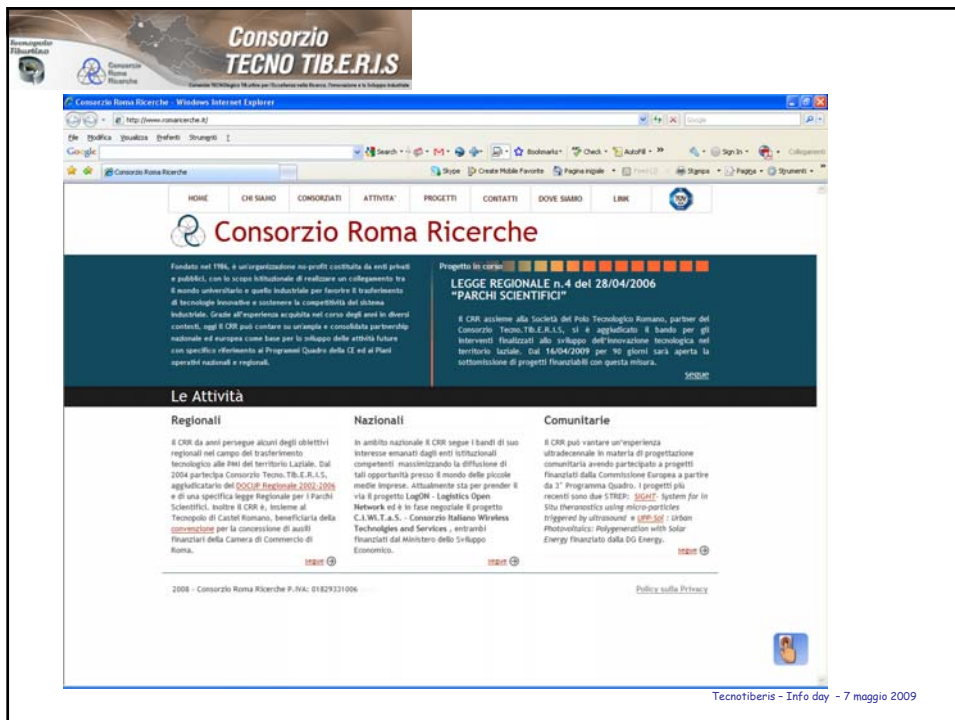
Consorzio TECNO TIB.E.R.I.S

Consorzio Roma Ricerche

Consorzio Roma Ricerche - Windows Internet Explorer

http://www.romaricerche.it/

File Modifica Visualizza Preferiti Strumenti ?

Google

Consorzio Roma Ricerche

HOME | CHI SIAMO | CONSORZIATI | ATTIVITA' | PROGETTI | CONTATTI | DOVE SIAMO | LINK

Consorzio Roma Ricerche

Fondato nel 1986, è un'organizzazione no-profit costituita da enti privati e pubblici, con lo scopo istituzionale di realizzare un collegamento tra il mondo universitario e quello industriale per favorire il trasferimento di tecnologie innovative e sostenere la competitività del sistema industriale. Grazie all'esperienza acquisita nel corso degli anni in diversi contesti, oggi il CRR può contare su un'ampia e consolidata partnership nazionale ed europea come base per lo sviluppo delle attività future con specifico riferimento ai Programmi Quadro della CE ed ai Piani operativi nazionali e regionali.

Progetto in corso

LEGGE REGIONALE n.4 del 28/04/2006 "PARCHI SCIENTIFICI"

Il CRR assieme alla Società del Polo Tecnologico Romano, partner del Consorzio Tecno.Tib.E.R.I.S, si è aggiudicato il bando per gli interventi finalizzati allo sviluppo dell'innovazione tecnologica nel territorio laziale. Dal 16/04/2009 per 90 giorni sarà aperta la sottomissione di progetti finanziabili con questa misura.

segue

Le Attività

Regionali

Il CRR da anni persegue alcuni degli obiettivi regionali nel campo del trasferimento tecnologico alle PMI del territorio Laziale. Dal 2004 partecipa Consorzio Tecno.Tib.E.R.I.S. aggiudicatario del DOCUP Regionale 2002-2006 e di una specifica legge Regionale per i Parchi Scientifici. Inoltre il CRR è, insieme al Tecnopolo di Castel Romano, beneficiaria della convenzione per la concessione di ausili finanziari della Camera di Commercio di Roma.

segue

Nazionali

In ambito nazionale il CRR segue i bandi di suo interesse emanati dagli enti istituzionali competenti massimizzando la diffusione di tali opportunità presso il mondo delle piccole medie imprese. Attualmente sta per prender il via il progetto LogON - Logistics Open Network ed è in fase negoziale il progetto C.I.WI.T.a.S. - Consorzio Italiano Wireless Technolgies and Services, entrambi finanziati dal Ministero dello Sviluppo Economico.

segue

Comunitarie

Il CRR può vantare un'esperienza ultradecennale in materia di progettazione comunitaria avendo partecipato a progetti finanziati dalla Commissione Europea a partire da 3° Programma Quadro. I progetti più recenti sono due STREP: SIGHT- System for In Situ theranostics using micro-particles triggered by ultrasound e UPP-Sol : Urban Photovoltaics: Polygeneration with Solar Energy finanziato dalla DG Energy.

segue

2008 - Consorzio Roma Ricerche P.IVA: 01829331006

Policy sulla Privacy

Tecnotiberis – Info day - 7 maggio 2009